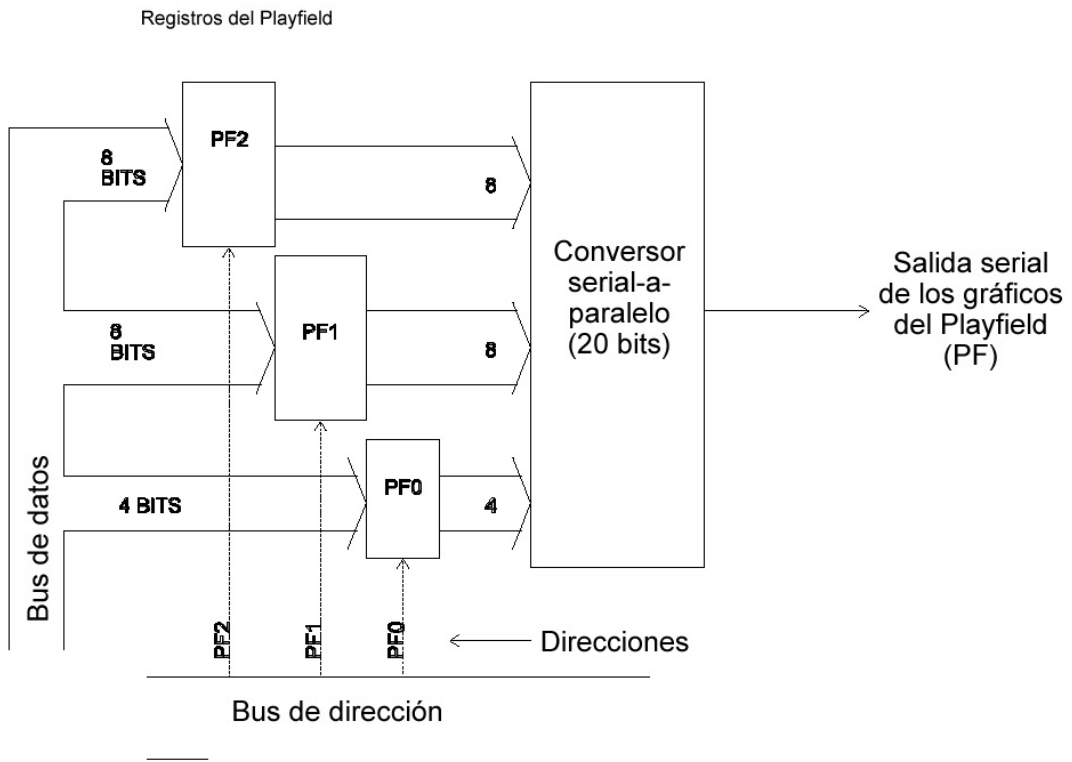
Registros del Playfield

PF2

8 BITS

8

Conversor serial-a-paralelo (20 bits)

Salida serial de los gráficos del Playfield (PF)

PF1

8 BITS

8

PF0

4 BITS

4

Bus de datos

PF2

PF1

PF0

Direcciones

Bus de dirección